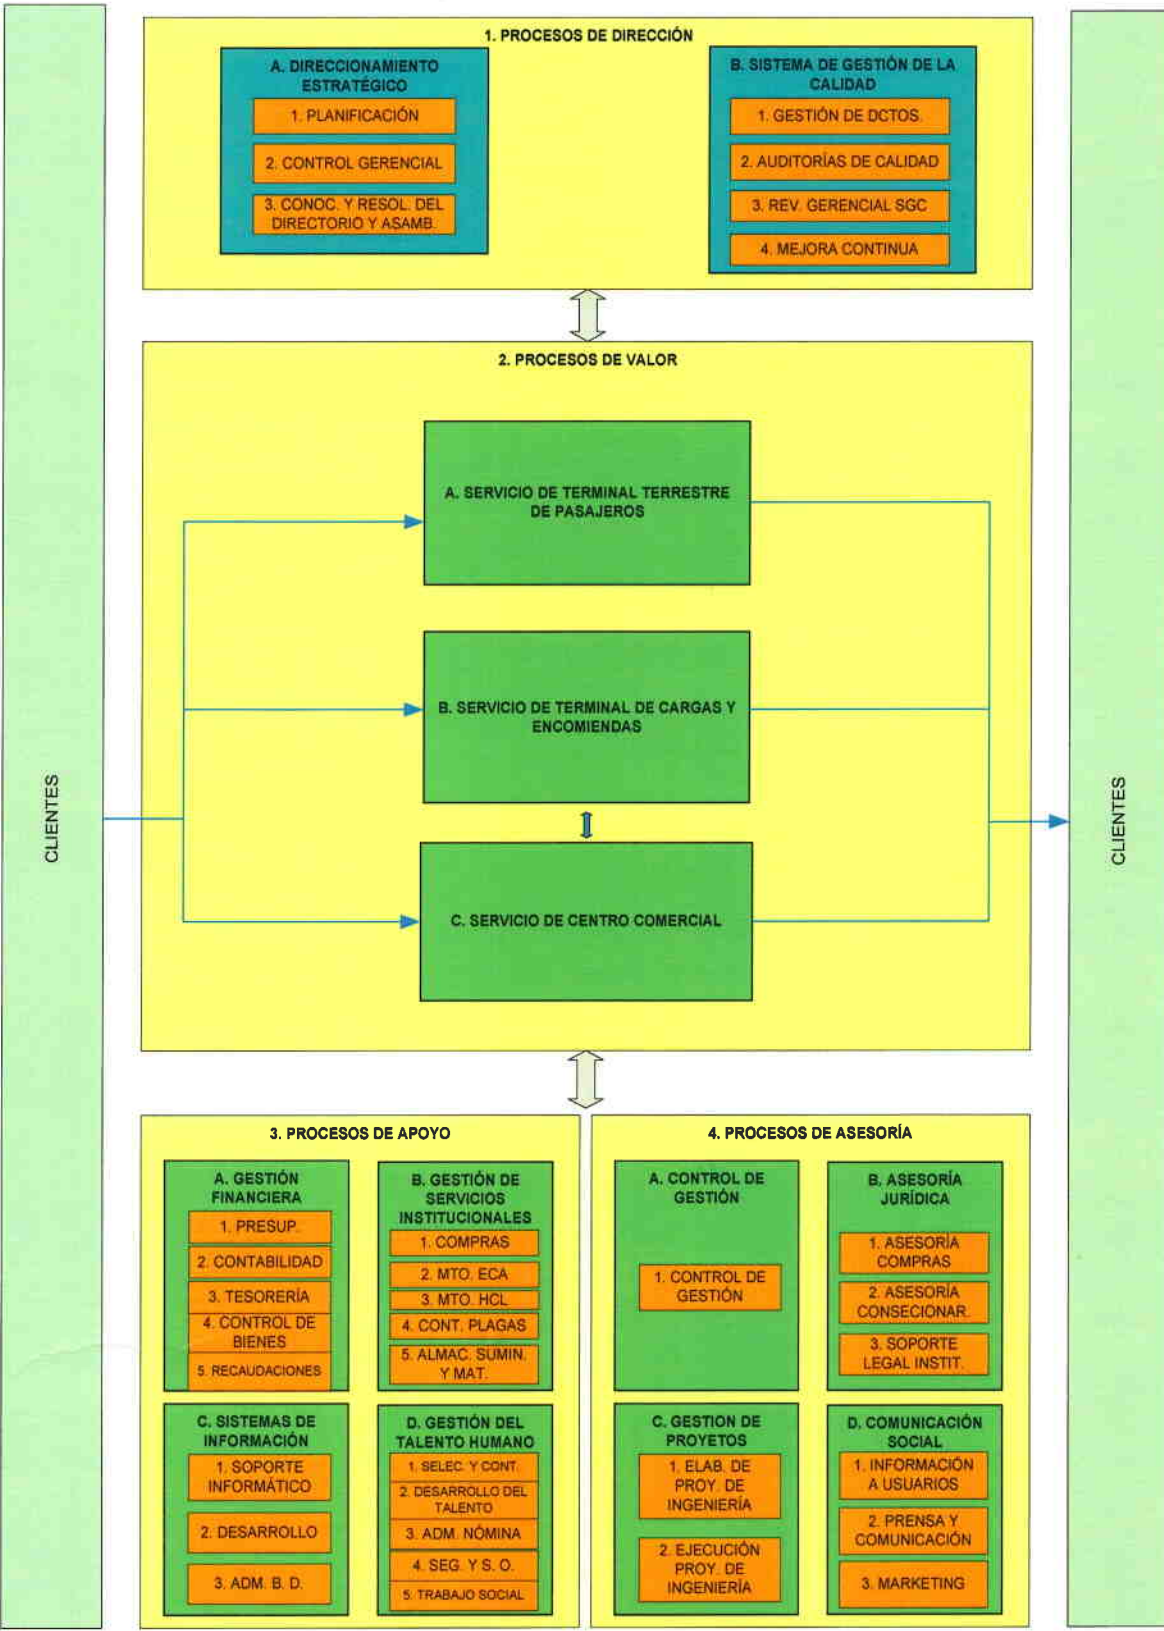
CLIENTES

1. PROCESOS DE DIRECCIÓN

A. DIRECCIONAMIENTO ESTRATÉGICO
1. PLANIFICACIÓN
2. CONTROL GERENCIAL
3. CONOC. Y RESOL. DEL DIRECTORIO Y ASAMB.

B. SISTEMA DE GESTIÓN DE LA CALIDAD
1. GESTIÓN DE DCTOS.
2. AUDITORÍAS DE CALIDAD
3. REV. GERENCIAL SGC
4. MEJORA CONTINUA

2. PROCESOS DE VALOR

A. SERVICIO DE TERMINAL TERRESTRE DE PASAJEROS

B. SERVICIO DE TERMINAL DE CARGAS Y ENCOMIENDAS

C. SERVICIO DE CENTRO COMERCIAL

3. PROCESOS DE APOYO

A. GESTIÓN FINANCIERA
1. PRESUP.
2. CONTABILIDAD
3. TESORERÍA
4. CONTROL DE BIENES
5. RECAUDACIONES

B. GESTIÓN DE SERVICIOS INSTITUCIONALES
1. COMPRAS
2. MTO. ECA
3. MTO. HCL
4. CONT. PLAGAS
5. ALMAC. SUMIN. Y MAT.

C. SISTEMAS DE INFORMACIÓN
1. SOPORTE INFORMÁTICO
2. DESARROLLO
3. ADM. B. D.

D. GESTIÓN DEL TALENTO HUMANO
1. SELEC. Y CONT.
2. DESARROLLO DEL TALENTO
3. ADM. NÓMINA
4. SEG. Y S. O.
5. TRABAJO SOCIAL

4. PROCESOS DE ASESORÍA

A. CONTROL DE GESTIÓN
1. CONTROL DE GESTIÓN

B. ASESORÍA JURÍDICA
1. ASESORÍA COMPRAS
2. ASESORÍA CONSECIONAR.
3. SOPORTE LEGAL INSTIT.

C. GESTION DE PROYETOS
1. ELAB. DE PROY. DE INGENIERÍA
2. EJECUCIÓN PROY. DE INGENIERÍA

D. COMUNICACIÓN SOCIAL
1. INFORMACIÓN A USUARIOS
2. PRENSA Y COMUNICACIÓN
3. MARKETING

CLIENTES